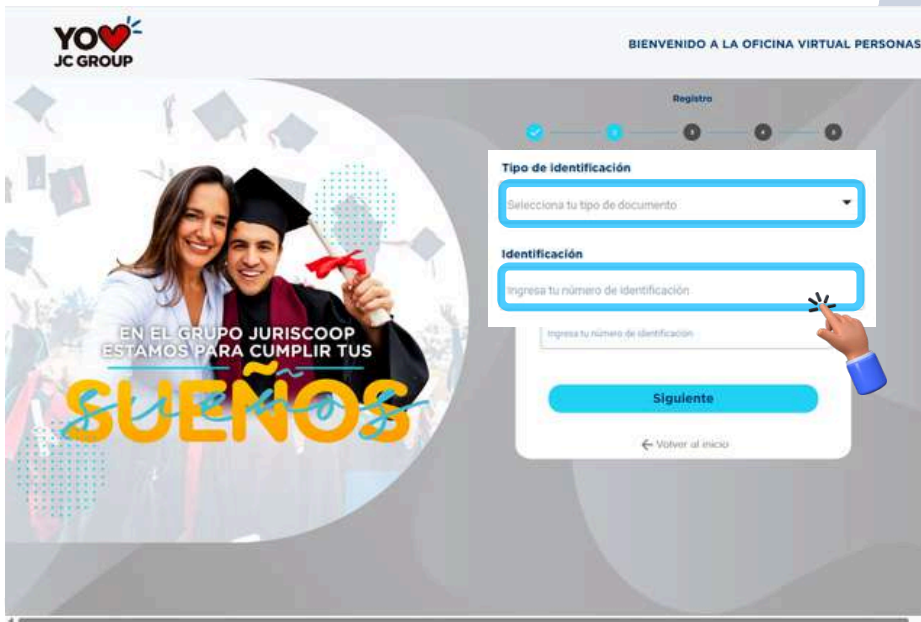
YO JC GROUP

BIENVENIDO A LA OFICINA VIRTUAL PERSONAS

Registro

Tipo de identificación

Selecciona tu tipo de documento

Identificación

Ingresa tu número de identificación

Ingresa tu número de identificación

Siguiente

← Volver al inicio

EN EL GRUPO JURISCOOP ESTAMOS PARA CUMPLIR TUS SUEÑOS

sueños